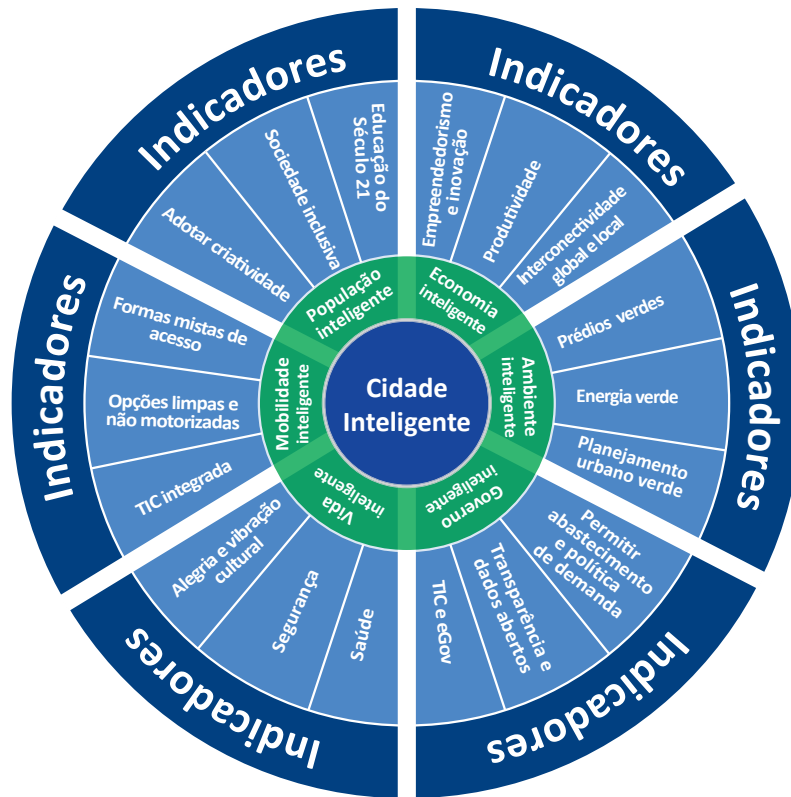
Cidade Inteligente

População inteligente

Indicadores

Adotar criatividade

Sociedade inclusiva

Educação do Século 21

Economia inteligente

Indicadores

Empreendedorismo e inovação

Produtividade

Interconectividade global e local

Ambiente inteligente

Indicadores

Prédios verdes

Energia verde

Planejamento urbano verde

Governo inteligente

Indicadores

Permitir abastecimento e política de demanda

Transparência e dados abertos

TIC e eGov

Vida inteligente

Indicadores

Alegria e vibração cultural

Segurança

Saúde

Mobilidade inteligente

Indicadores

Formas mistas de acesso

Opções limpas e não motorizadas

TIC integrada